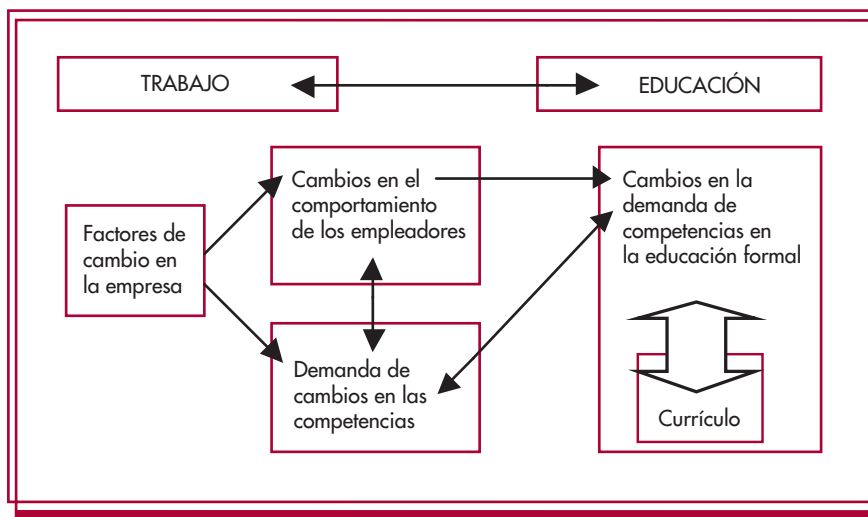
TRABAJO

EDUCACIÓN

Factores de cambio en la empresa

Cambios en el comportamiento de los empleadores

Demanda de cambios en las competencias

Cambios en la demanda de competencias en la educación formal

Currículo